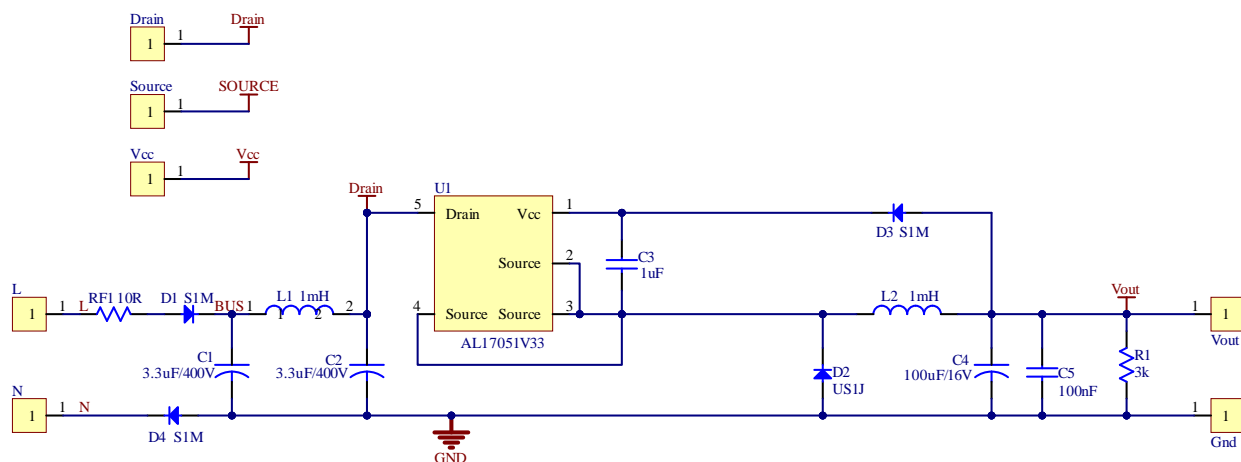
Drain
1
1
Drain

Source
1
1
SOURCE

Vcc
1
1
Vcc

Drain
U1
5
Drain
Vcc
1
D3 S1M
Source
2
C3
1uF
4
Source
Source
3
AL17051V33

L
1
1
L
RF1 10R
D1 S1M
BUS 1
L1 1mH
1
2
2
L2 1mH
Vout
1
1
Vout
C1
3.3uF/400V
C2
3.3uF/400V
D2
US1J
C4
100uF/16V
C5
100nF
R1
3k

N
1
1
N
D4 S1M
GND
1
1
Gnd